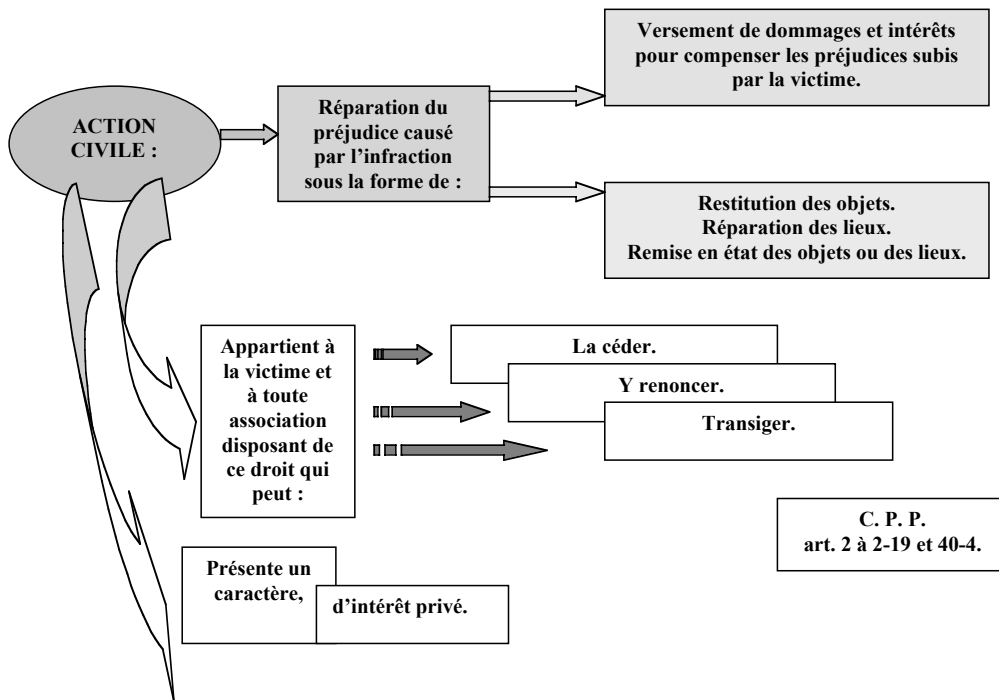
ACTION CIVILE :

Réparation du préjudice causé par l'infraction sous la forme de :

Versement de dommages et intérêts pour compenser les préjudices subis par la victime.

Restitution des objets.
Réparation des lieux.
Remise en état des objets ou des lieux.

Appartient à la victime et à toute association disposant de ce droit qui peut :

La céder.

Y renoncer.

Transiger.

C. P. P.
art. 2 à 2-19 et 40-4.

Présente un caractère,

d'intérêt privé.